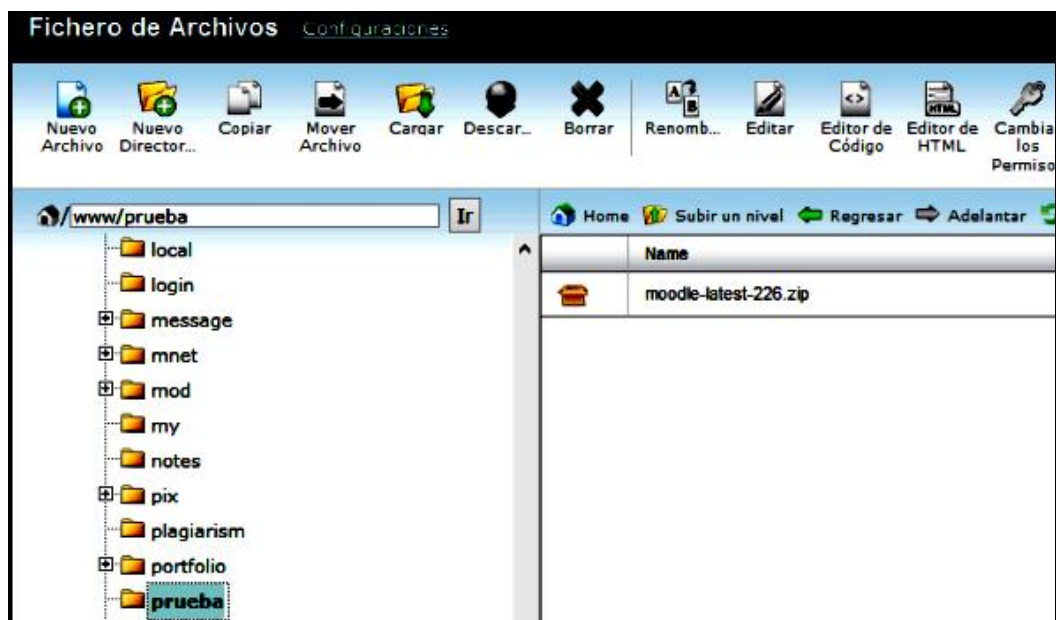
Fichero de Archivos Configuraciones

Nuevo Archivo
Nuevo Director...
Copiar
Mover Archivo
Cargar
Descar...
Borrar
Renomb...
Editar
Editor de Código
Editor de HTML
Cambia los Permiso

/www/prueba
Ir

local
login
message
mnet
mod
my
notes
pix
plagiarism
portfolio
prueba

Home
Subir un nivel
Regresar
Adelantar

| Name |
|---|
| moodle-latest-226.zip |